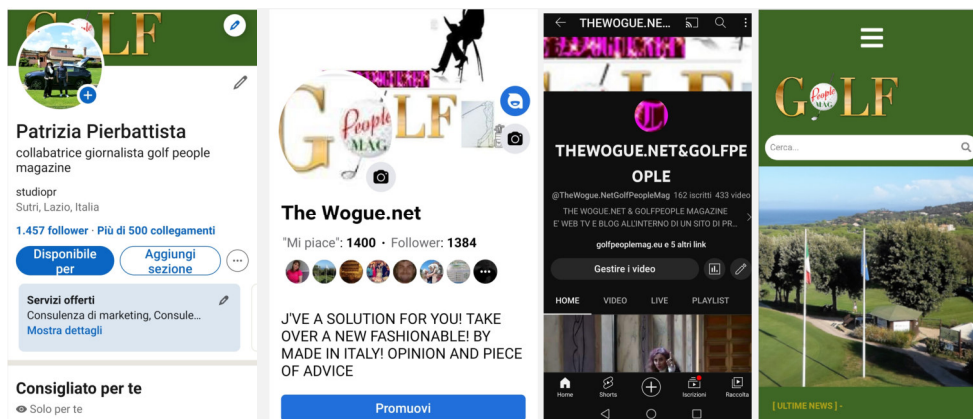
GOLF

Patrizia Pierbattista

collabatrice giornalista golf people magazine

studiopr

Sutri, Lazio, Italia

1.457 follower · Più di 500 collegamenti

Disponibile per

Aggiungi sezione

Servizi offerti

Consulenza di marketing, Consule...

Mostra dettagli

Consigliato per te

Solo per te

GOLF People MAG

The Wogue.net

"Mi piace": 1400 · Follower: 1384

J'VE A SOLUTION FOR YOU! TAKE OVER A NEW FASHIONABLE! BY MADE IN ITALY! OPINION AND PIECE OF ADVICE

Promuovi

THEWOGUE.NE...

THEWOGUE.NET&GOLFPEOPLE

@TheWogue.NetGolfPeopleMag 162 iscritti 433 video

THE WOGUE.NET & GOLFPEOPLE MAGAZINE E' WEB TV E BLOG ALL'INTERNO DI UN SITO DI PR...

golfpeoplemag.eu e 5 altri link

Gestire i video

HOME VIDEO LIVE PLAYLIST

Home Shorts Iscrizioni Raccolta

GOLF People MAG

Cerca...

[ ULTIME NEWS ] -